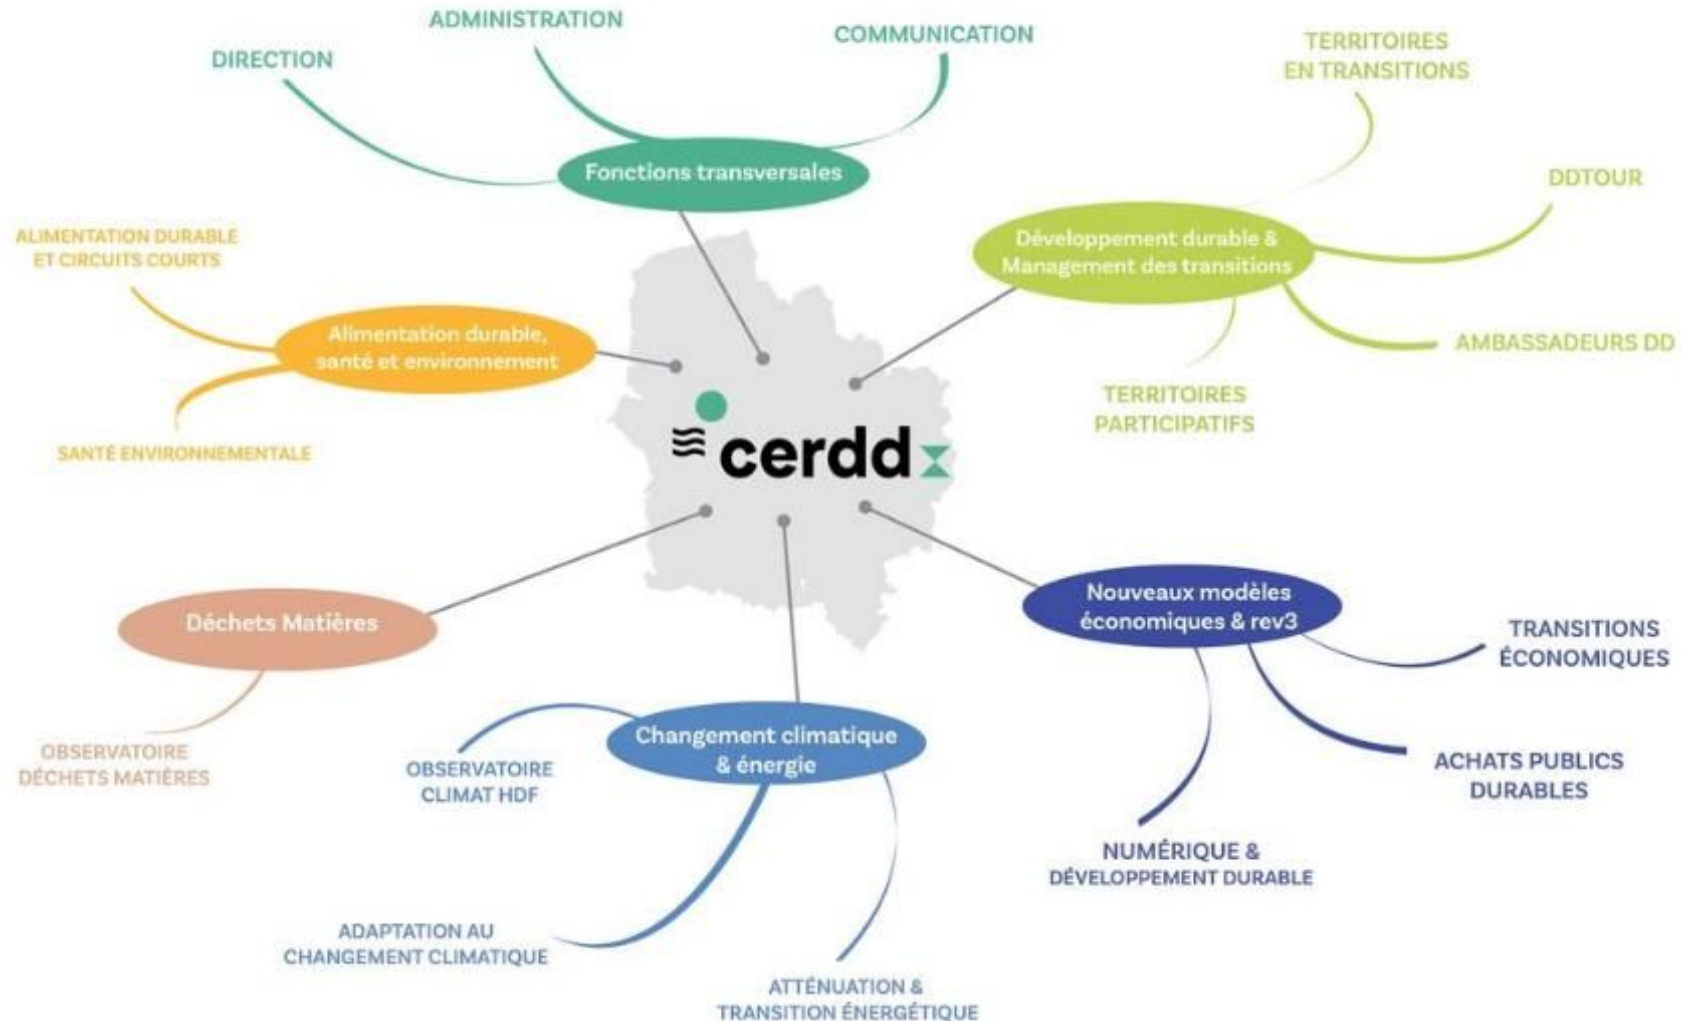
cerdd

Fonctions transversales

DIRECTION

ADMINISTRATION

COMMUNICATION

Développement durable & Management des transitions

TERRITOIRES EN TRANSITIONS

DDTOUR

AMBASSADEURS DD

TERRITOIRES PARTICIPATIFS

Alimentation durable, santé et environnement

ALIMENTATION DURABLE ET CIRCUITS COURTS

SANTÉ ENVIRONNEMENTALE

Déchets Matières

OBSERVATOIRE DÉCHETS MATIÈRES

Changement climatique & énergie

OBSERVATOIRE CLIMAT HDF

ADAPTATION AU CHANGEMENT CLIMATIQUE

ATTÉNUATION & TRANSITION ÉNERGÉTIQUE

Nouveaux modèles économiques & rev3

TRANSITIONS ÉCONOMIQUES

ACHATS PUBLICS DURABLES

NUMÉRIQUE & DÉVELOPPEMENT DURABLE